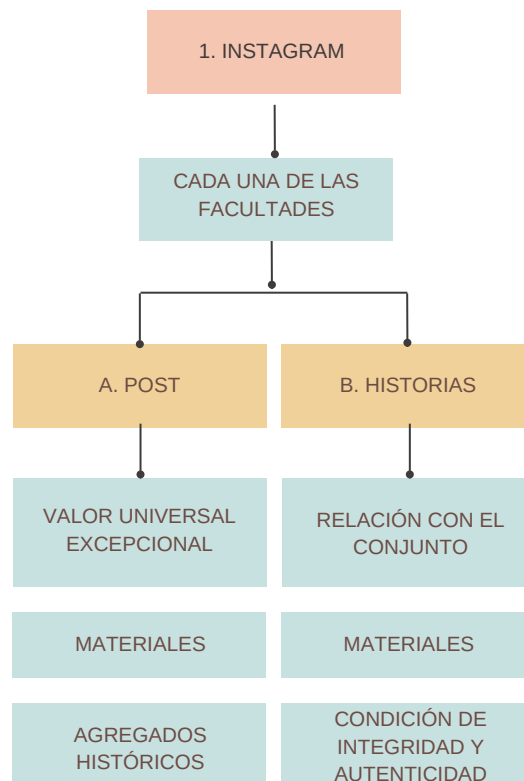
1. INSTAGRAM

CADA UNA DE LAS FACULTADES

A. POST

B. HISTORIAS

VALOR UNIVERSAL EXCEPCIONAL

RELACIÓN CON EL CONJUNTO

MATERIALES

MATERIALES

AGREGADOS HISTÓRICOS

CONDICIÓN DE INTEGRIDAD Y AUTENTICIDAD